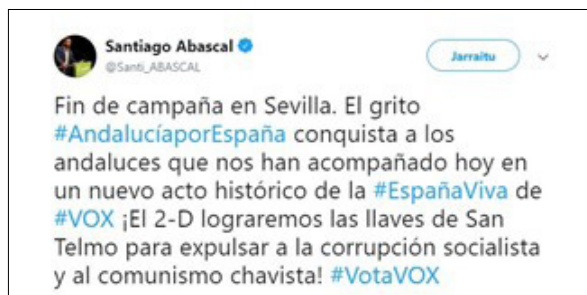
Santiago Abascal
@Santi_ABASCAL

Jarraitu

Fin de campaña en Sevilla. El grito #AndalucíaporEspaña conquista a los andaluces que nos han acompañado hoy en un nuevo acto histórico de la #EspañaViva de #VOX ¡El 2-D lograremos las llaves de San Telmo para expulsar a la corrupción socialista y al comunismo chavista! #VotaVOX